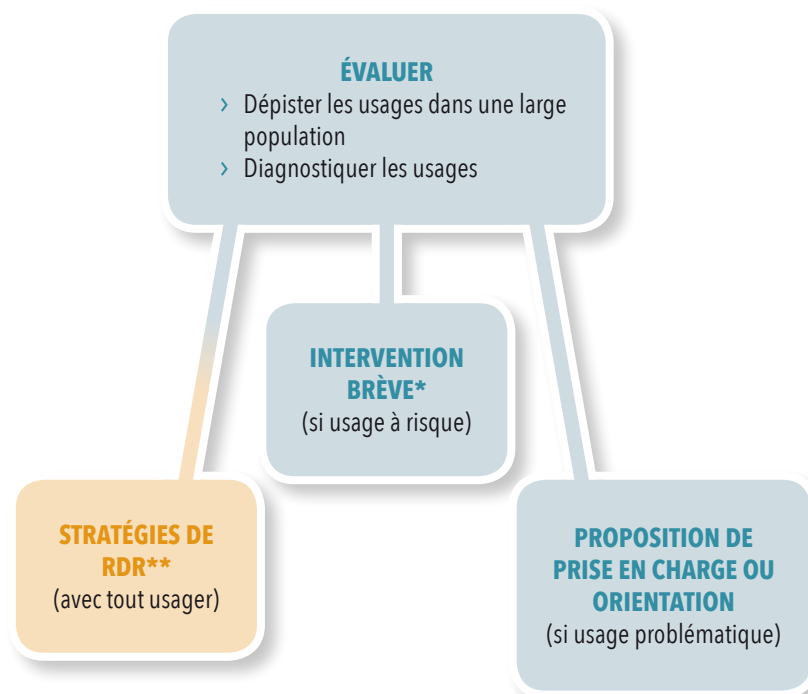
ÉVALUER

› Dépister les usages dans une large population

› Diagnostiquer les usages

INTERVENTION BRÈVE*
(si usage à risque)

STRATÉGIES DE RDR**
(avec tout usager)

PROPOSITION DE PRISE EN CHARGE OU ORIENTATION
(si usage problématique)